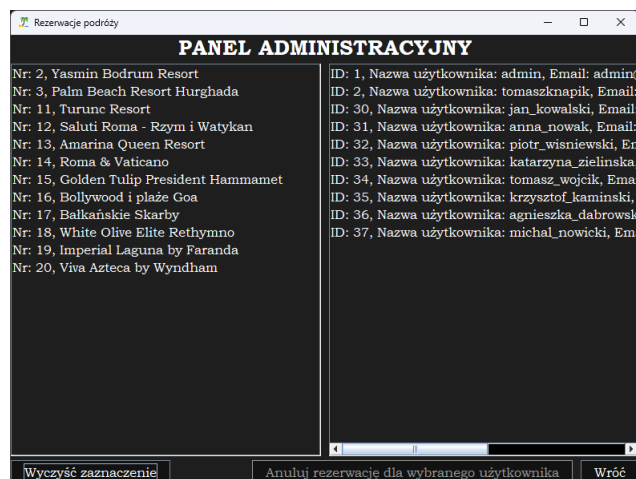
Rezerwacje podróży

PANEL ADMINISTRACYJNY

Nr: 2, Yasmin Bodrum Resort
Nr: 3, Palm Beach Resort Hurghada
Nr: 11, Turunc Resort
Nr: 12, Saluti Roma - Rzym i Watykan
Nr: 13, Amarina Queen Resort
Nr: 14, Roma & Vaticano
Nr: 15, Golden Tulip President Hammamet
Nr: 16, Bollywood i plaże Goa
Nr: 17, Bałkańskie Skarby
Nr: 18, White Olive Elite Rethymno
Nr: 19, Imperial Laguna by Faranda
Nr: 20, Viva Azteca by Wyndham

ID: 1, Nazwa użytkownika: admin, Email: admin
ID: 2, Nazwa użytkownika: tomaszknapik, Email:
ID: 30, Nazwa użytkownika: jan_kowalski, Email
ID: 31, Nazwa użytkownika: anna_nowak, Email:
ID: 32, Nazwa użytkownika: piotr_wisniewski, E
ID: 33, Nazwa użytkownika: katarzyna_zielinska
ID: 34, Nazwa użytkownika: tomasz_wojcik, Ema
ID: 35, Nazwa użytkownika: krzysztof_kaminski,
ID: 36, Nazwa użytkownika: agnieszka_dabrowsk
ID: 37, Nazwa użytkownika: michal_nowicki, Em

Wyczyść zaznaczenie
Anuluj rezerwację dla wybranego użytkownika
Wróć